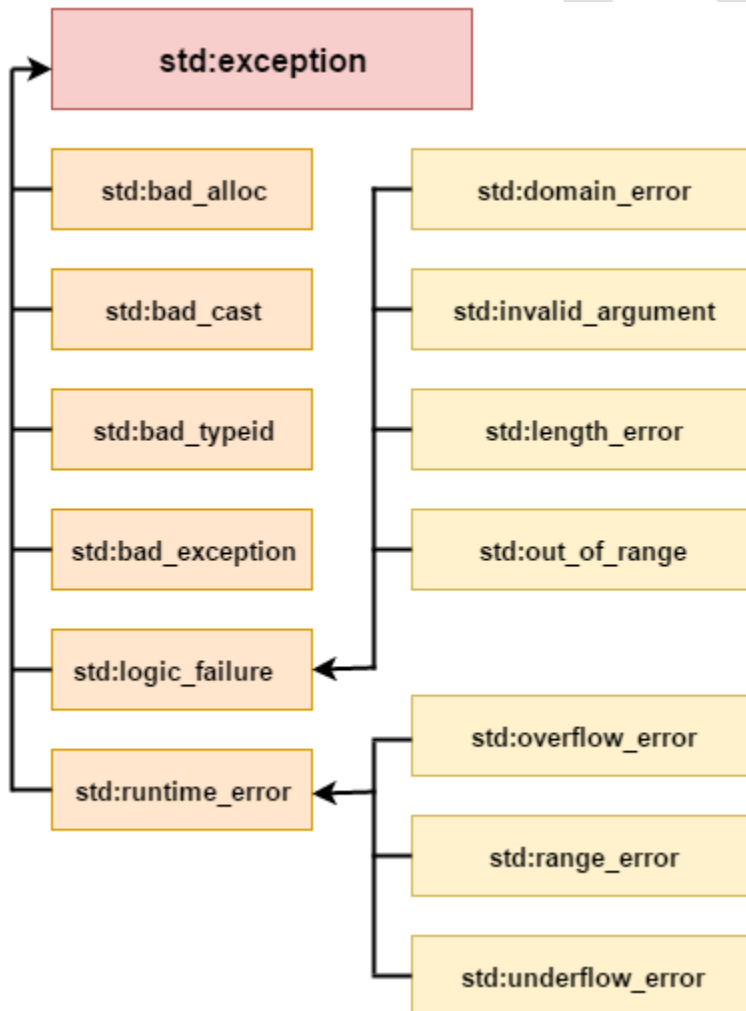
std:exception

std:bad_alloc

std:bad_cast

std:bad_typeid

std:bad_exception

std:logic_failure

std:runtime_error

std:domain_error

std:invalid_argument

std:length_error

std:out_of_range

std:overflow_error

std:range_error

std:underflow_error